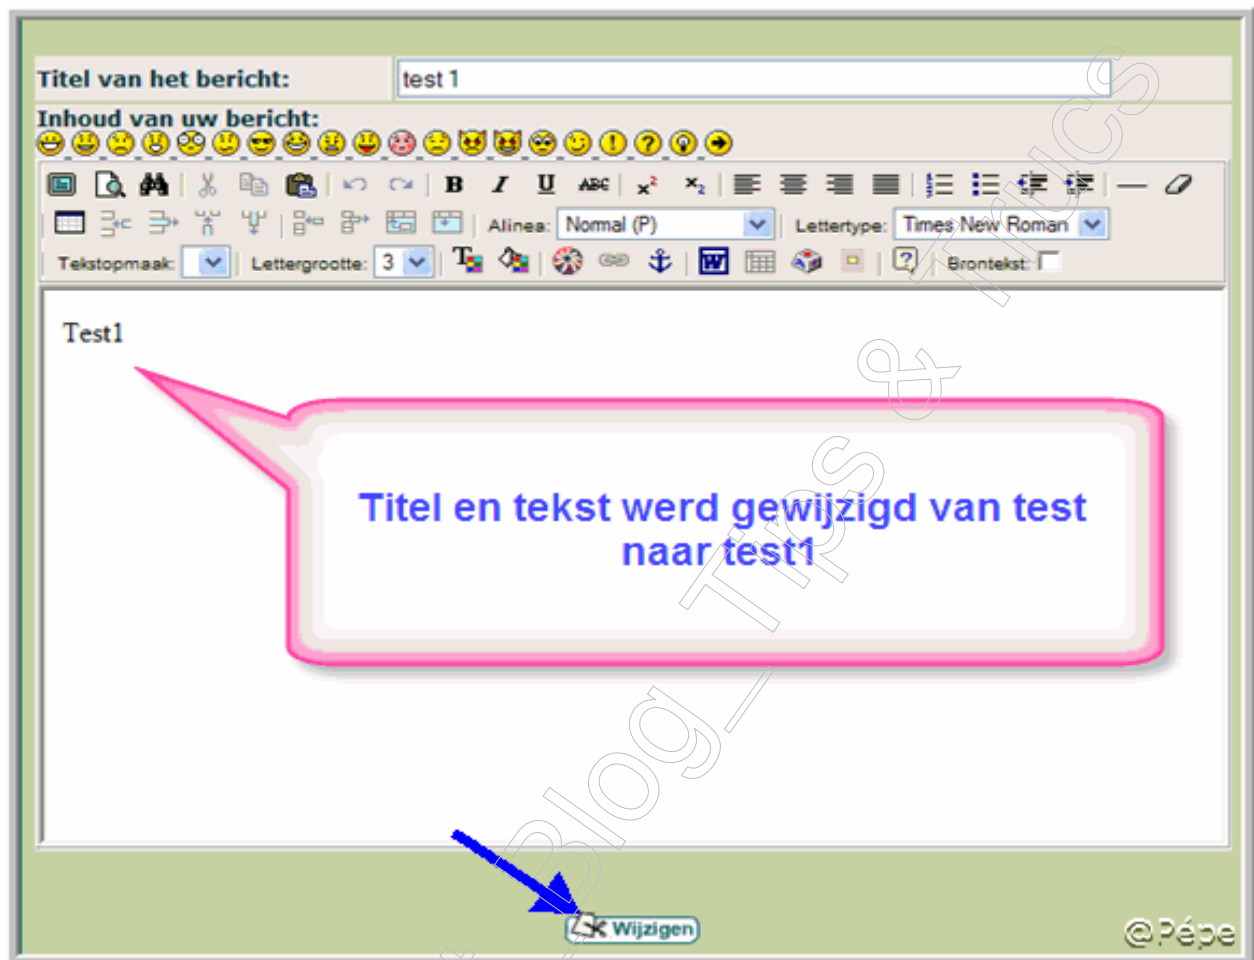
Titel van het bericht: test 1

Inhoud van uw bericht:

Alinea: Normal (P) Lettertype: Times New Roman

Tekstopmaak: Lettergrootte: 3 Brontekst:

Test1

Titel en tekst werd gewijzigd van test naar test1

Blog_Tips & Trucs

Wijzigen

@Pépe